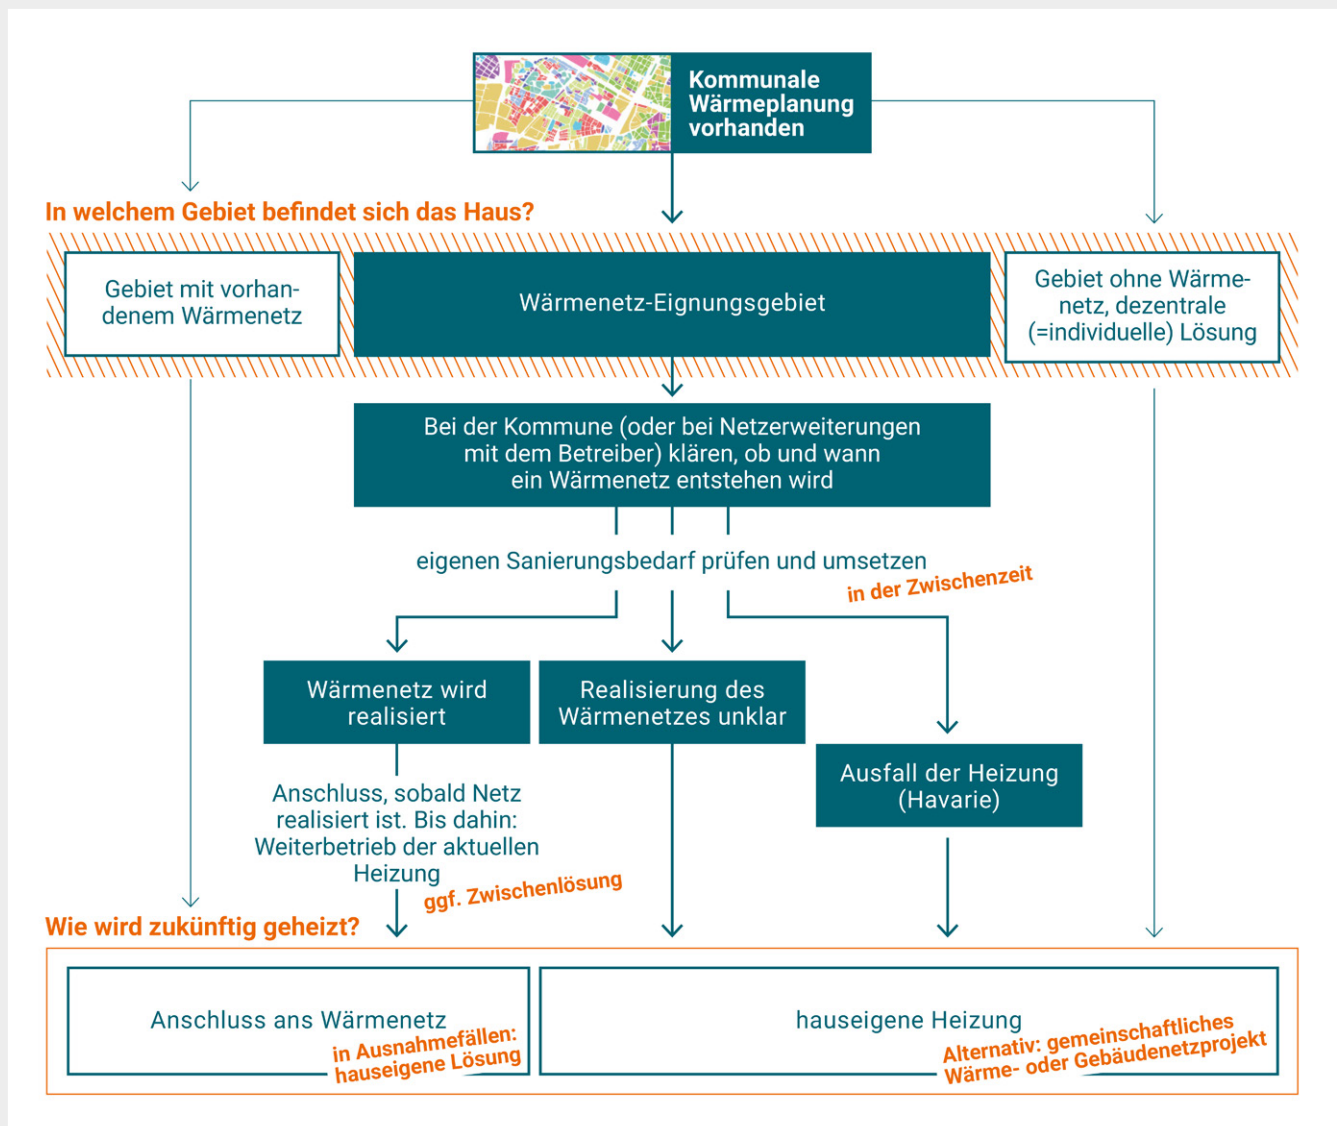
Kommunale Wärmeplanung vorhanden

In welchem Gebiet befindet sich das Haus?

Gebiet mit vorhandenem Wärmenetz

Wärmenetz-Eignungsgebiet

Gebiet ohne Wärmenetz, dezentrale (=individuelle) Lösung

Bei der Kommune (oder bei Netzerweiterungen mit dem Betreiber) klären, ob und wann ein Wärmenetz entstehen wird

eigenen Sanierungsbedarf prüfen und umsetzen

in der Zwischenzeit

Wärmenetz wird realisiert

Realisierung des Wärmenetzes unklar

Ausfall der Heizung (Havarie)

Anschluss, sobald Netz realisiert ist. Bis dahin: Weiterbetrieb der aktuellen Heizung

ggf. Zwischenlösung

Wie wird zukünftig geheizt?

Anschluss ans Wärmenetz

in Ausnahmefällen: hauseigene Lösung

hauseigene Heizung

Alternativ: gemeinschaftliches Wärme- oder Gebäudenetzprojekt